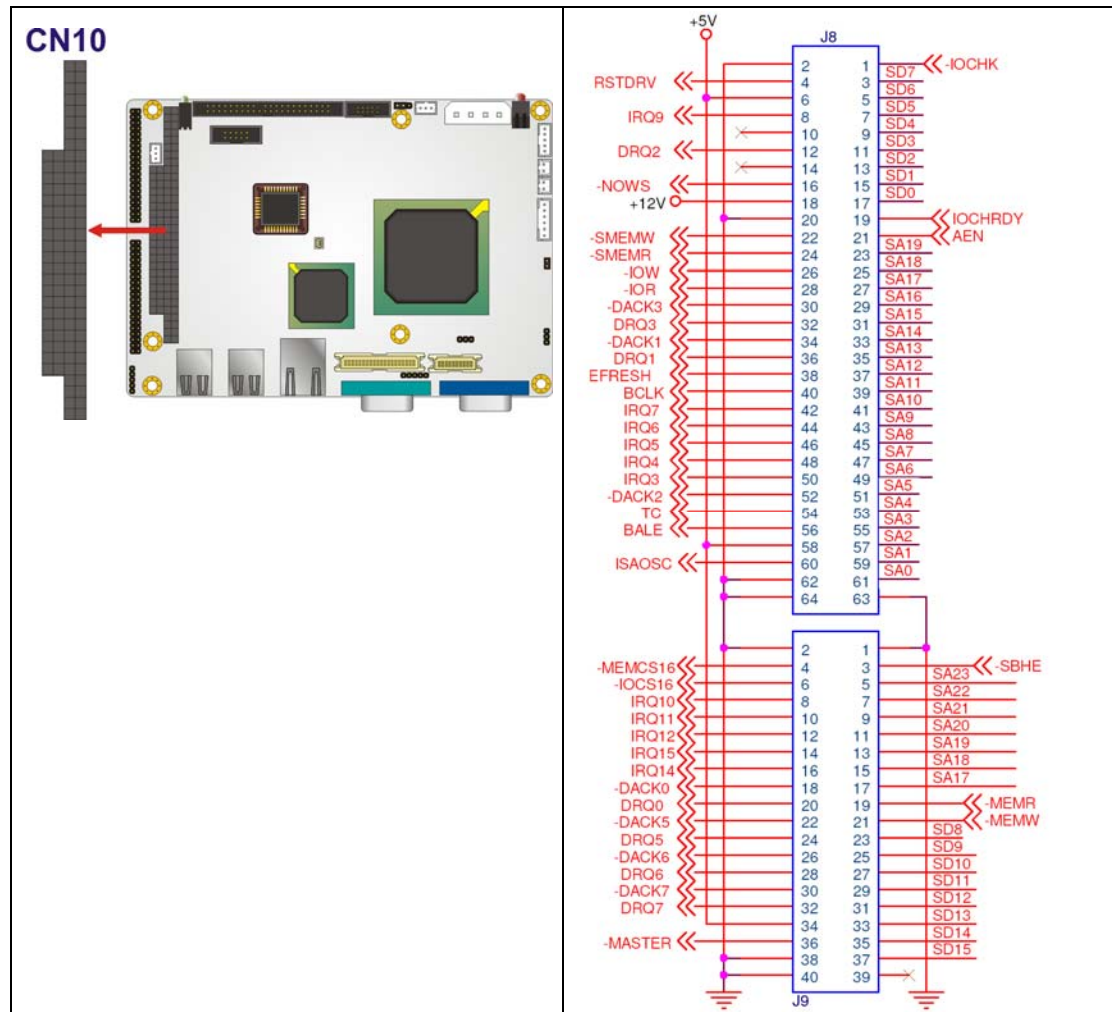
CN10

+5V
J8
| Signal | Pin | Pin | Signal |
|---|---|---|---|
| | 2 | 1 | SD7 -IOCHK |
| RSTDRV | 4 | 3 | SD6 |
| | 6 | 5 | SD5 |
| IRQ9 | 8 | 7 | SD4 |
| | 10 | 9 | SD3 |
| DRQ2 | 12 | 11 | SD2 |
| | 14 | 13 | SD1 |
| -NOWS | 16 | 15 | SD0 |
| +12V | 18 | 17 | |
| | 20 | 19 | IOCHRDY |
| -SMEMW | 22 | 21 | SA19 AEN |
| -SMEMR | 24 | 23 | SA18 |
| -IOW | 26 | 25 | SA17 |
| -IOR | 28 | 27 | SA16 |
| -DACK3 | 30 | 29 | SA15 |
| DRQ3 | 32 | 31 | SA14 |
| -DACK1 | 34 | 33 | SA13 |
| DRQ1 | 36 | 35 | SA12 |
| EFRESH | 38 | 37 | SA11 |
| BCLK | 40 | 39 | SA10 |
| IRQ7 | 42 | 41 | SA9 |
| IRQ6 | 44 | 43 | SA8 |
| IRQ5 | 46 | 45 | SA7 |
| IRQ4 | 48 | 47 | SA6 |
| IRQ3 | 50 | 49 | SA5 |
| -DACK2 | 52 | 51 | SA4 |
| TC | 54 | 53 | SA3 |
| BALE | 56 | 55 | SA2 |
| | 58 | 57 | SA1 |
| ISAOSC | 60 | 59 | SA0 |
| | 62 | 61 | |
| | 64 | 63 | |

| Signal | Pin | Pin | Signal |
|---|---|---|---|
| | 2 | 1 | |
| -MEMCS16 | 4 | 3 | SA23 -SBHE |
| -IOCS16 | 6 | 5 | SA22 |
| IRQ10 | 8 | 7 | SA21 |
| IRQ11 | 10 | 9 | SA20 |
| IRQ12 | 12 | 11 | SA19 |
| IRQ15 | 14 | 13 | SA18 |
| IRQ14 | 16 | 15 | SA17 |
| -DACK0 | 18 | 17 | |
| DRQ0 | 20 | 19 | -MEMR |
| -DACK5 | 22 | 21 | -MEMW |
| DRQ5 | 24 | 23 | SD8 |
| -DACK6 | 26 | 25 | SD9 |
| DRQ6 | 28 | 27 | SD10 |
| -DACK7 | 30 | 29 | SD11 |
| DRQ7 | 32 | 31 | SD12 |
| | 34 | 33 | SD13 |
| -MASTER | 36 | 35 | SD14 |
| | 38 | 37 | SD15 |
| | 40 | 39 | |
J9